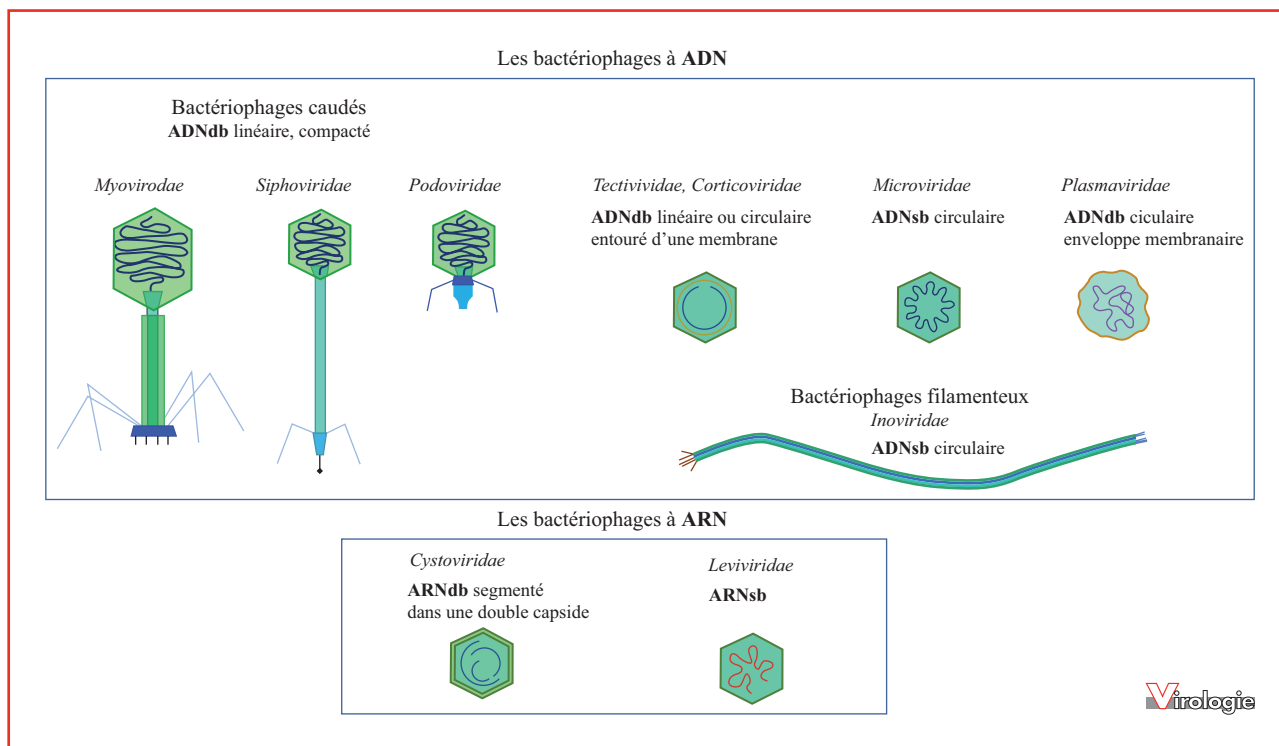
Les bactériophages à **ADN**

Bactériophages caudés
**ADNdb** linéaire, compacté

*Myovirodae*

*Siphoviridae*

*Podoviridae*

*Tectividae, Corticoviridae*
**ADNdb** linéaire ou circulaire entouré d'une membrane

*Microviridae*
**ADNsb** circulaire

*Plasmaviridae*
**ADNdb** ciculaire enveloppe membranaire

Bactériophages filamenteux
*Inoviridae*
**ADNsb** circulaire

Les bactériophages à **ARN**

*Cystoviridae*
**ARNdb** segmenté dans une double capside

*Leviviridae*
**ARNsb**

Virologie